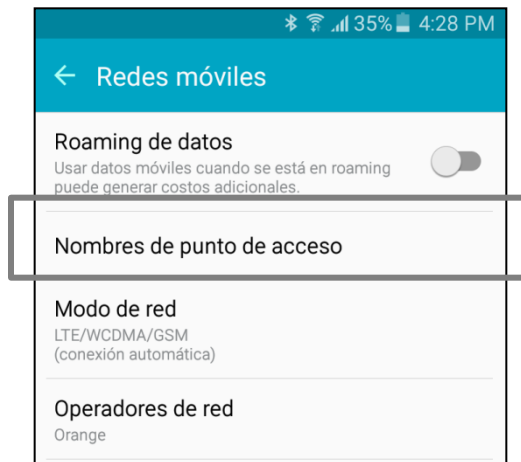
35% 4:28 PM

← Redes móviles

Roaming de datos
Usar datos móviles cuando se está en roaming puede generar costos adicionales.

Nombres de punto de acceso

Modo de red
LTE/WCDMA/GSM
(conexión automática)

Operadores de red
Orange